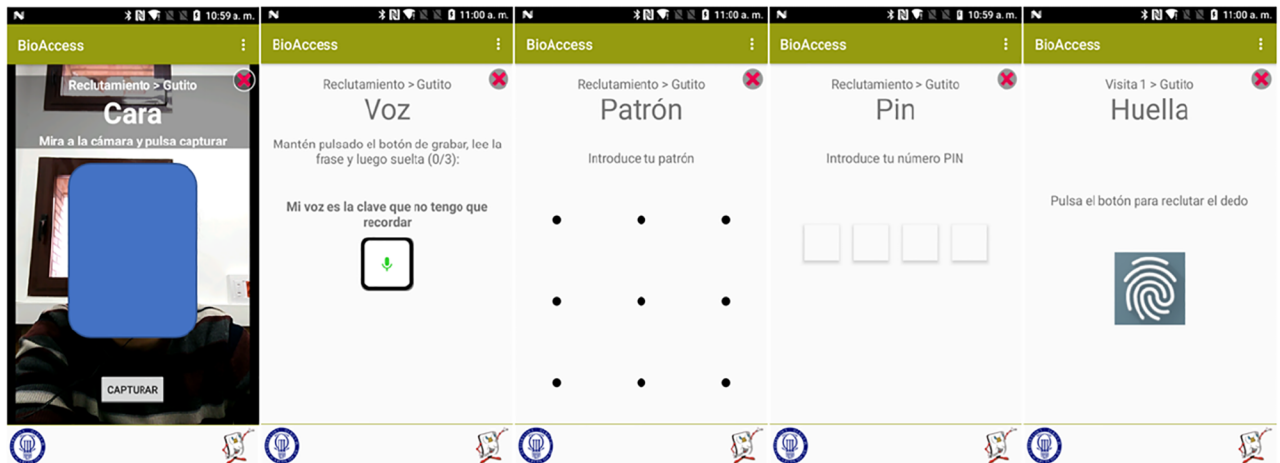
10:59 a. m.
BioAccess
Reclutamiento > Gutito
Cara
Mira a la cámara y pulsa capturar
CAPTURAR

11:00 a. m.
BioAccess
Reclutamiento > Gutito
Voz
Mantén pulsado el botón de grabar, lee la frase y luego suelta (0/3):
Mi voz es la clave que no tengo que recordar

11:00 a. m.
BioAccess
Reclutamiento > Gutito
Patrón
Introduce tu patrón

10:59 a. m.
BioAccess
Reclutamiento > Gutito
Pin
Introduce tu número PIN

11:00 a. m.
BioAccess
Visita 1 > Gutito
Huella
Pulsa el botón para reclutar el dedo